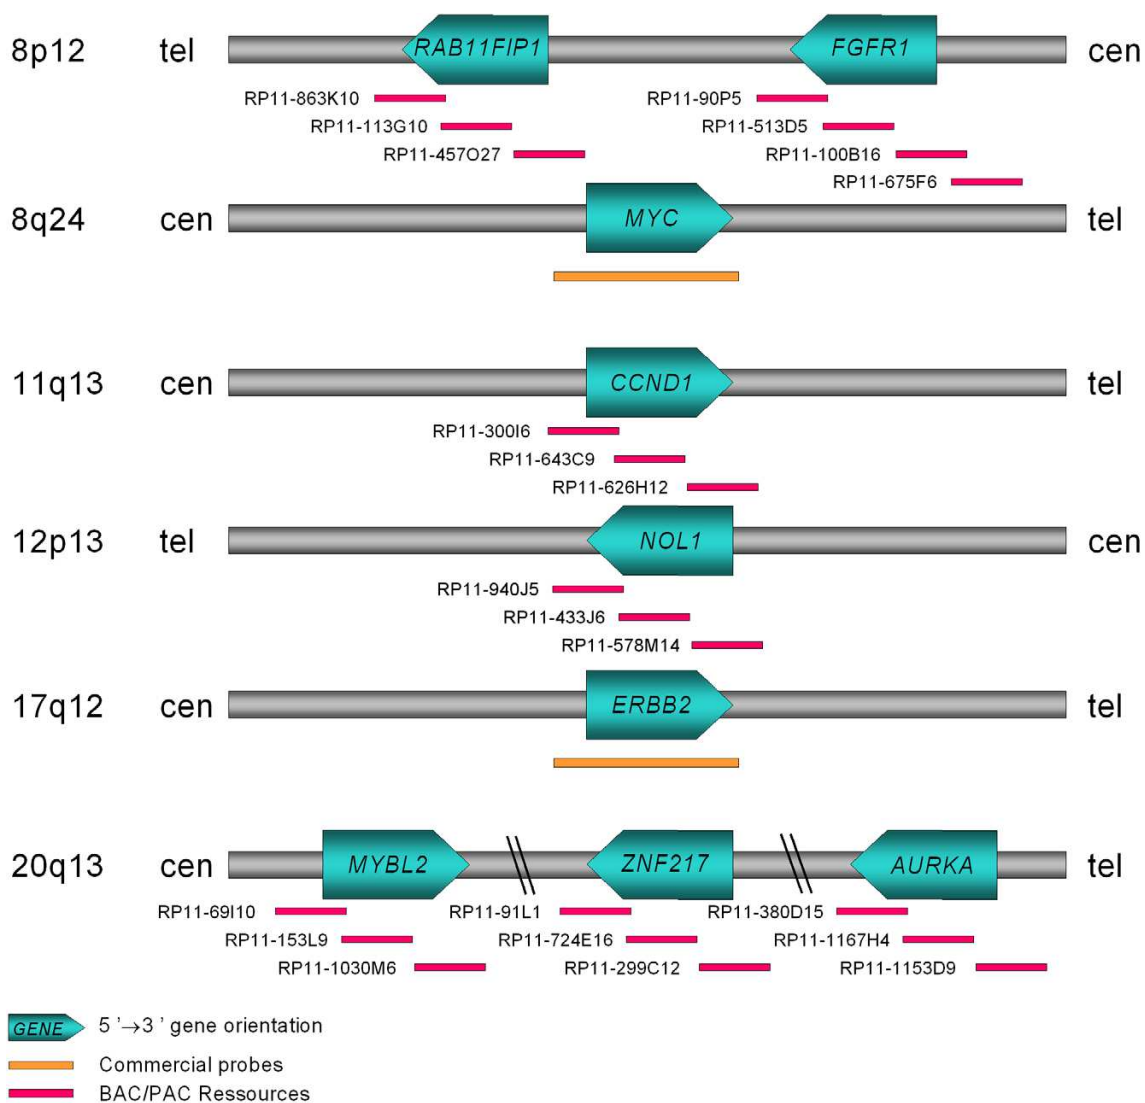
8p12 tel RAB11FIP1 FGFR1 cen

RP11-863K10
RP11-113G10
RP11-457O27
RP11-90P5
RP11-513D5
RP11-100B16
RP11-675F6

8q24 cen MYC tel

11q13 cen CCND1 tel

RP11-300I6
RP11-643C9
RP11-626H12

12p13 tel NOL1 cen

RP11-940J5
RP11-433J6
RP11-578M14

17q12 cen ERBB2 tel

20q13 cen MYBL2 ZNF217 AURKA tel

RP11-69I10
RP11-153L9
RP11-1030M6
RP11-91L1
RP11-724E16
RP11-299C12
RP11-380D15
RP11-1167H4
RP11-1153D9

GENE 5 '→3 ' gene orientation
Commercial probes
BAC/PAC Ressources